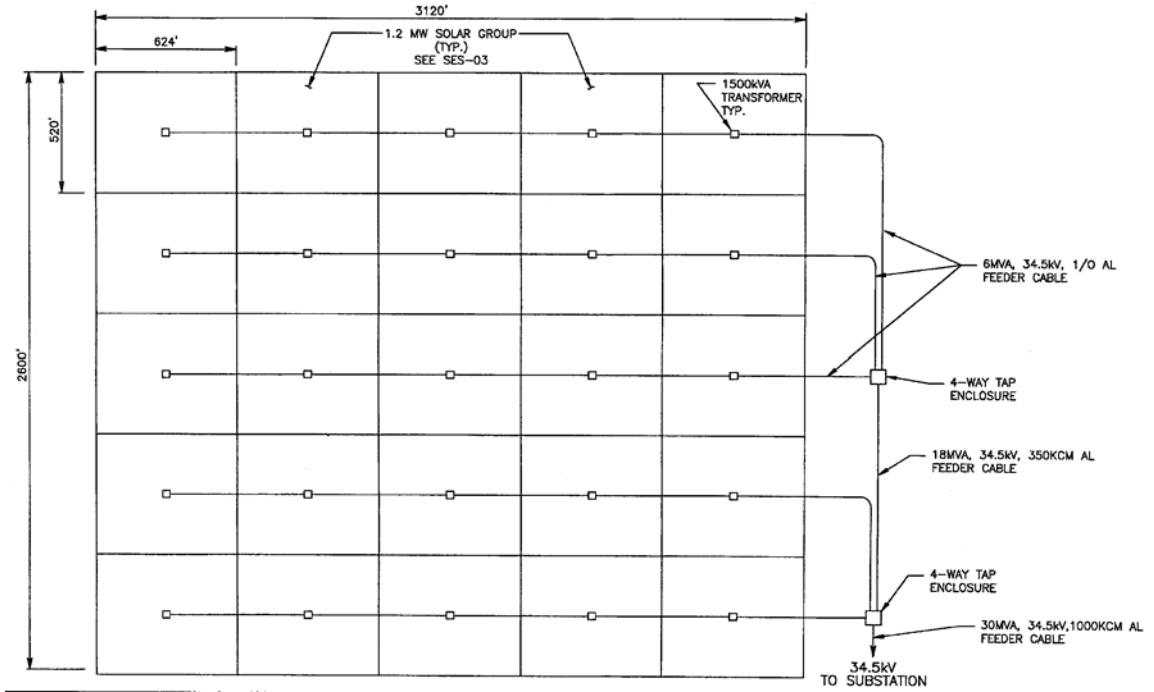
3120'

624'

1.2 MW SOLAR GROUP (TYP.) SEE SES-03

1500kVA TRANSFORMER TYP.

520'

2600'

6MVA, 34.5kV, 1/0 AL FEEDER CABLE

4-WAY TAP ENCLOSURE

18MVA, 34.5kV, 350KCM AL FEEDER CABLE

4-WAY TAP ENCLOSURE

30MVA, 34.5kV,1000KCM AL FEEDER CABLE

34.5kV TO SUBSTATION